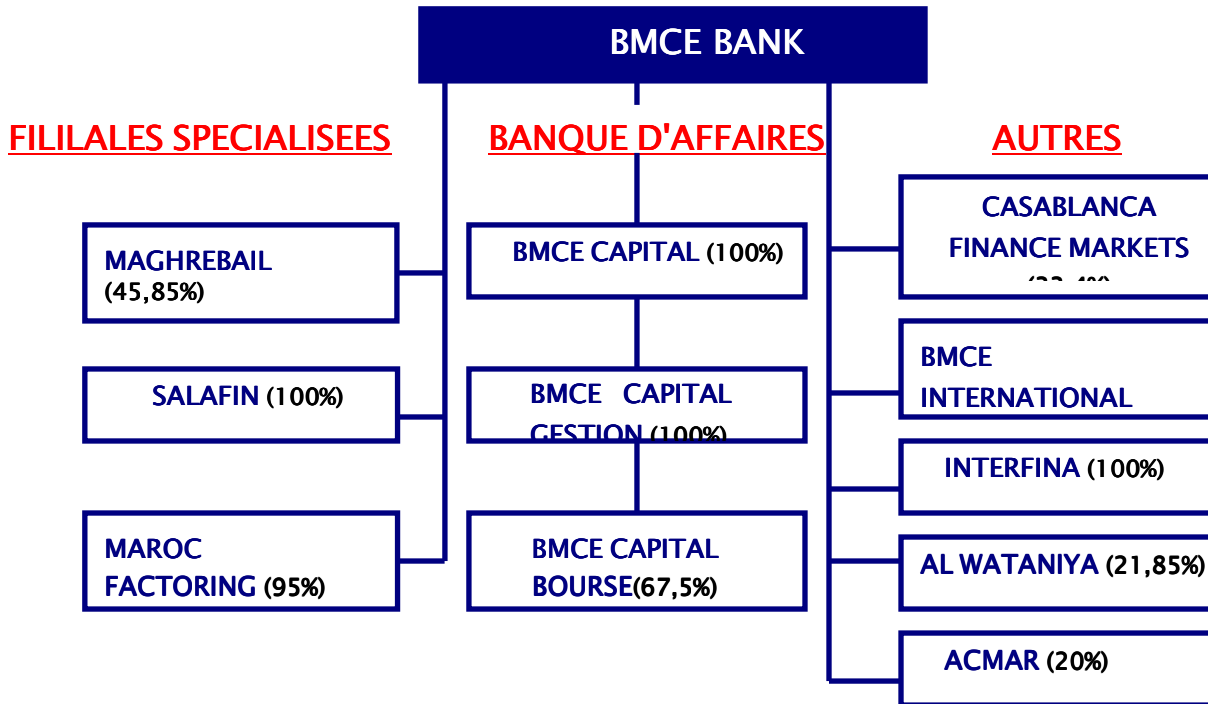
BMCE BANK

FILILALES SPECIALISEES

BANQUE D'AFFAIRES

AUTRES

MAGHREBAIL (45,85%)

SALAFIN (100%)

MAROC FACTORING (95%)

BMCE CAPITAL (100%)

BMCE CAPITAL GESTION (100%)

BMCE CAPITAL BOURSE(67,5%)

CASABLANCA FINANCE MARKETS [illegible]

BMCE INTERNATIONAL

INTERFINA (100%)

AL WATANIYA (21,85%)

ACMAR (20%)